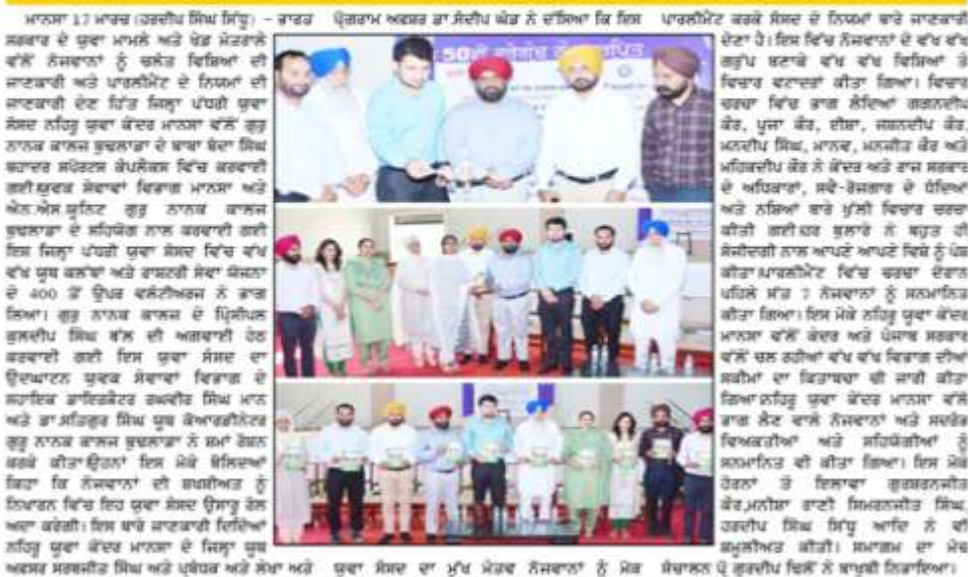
ਮਾਨਸਾ 17 ਮਾਰਚ (ਹਰਦੀਪ ਸਿੰਘ ਸਿੱਧੂ) - ਭਾਰਤ ਸਰਕਾਰ ਦੇ ਯੁਵਾ ਮਾਮਲੇ ਅਤੇ ਖੇਡ ਮੰਤਰਾਲੇ ਵੱਲੋਂ ਨੌਜਵਾਨਾਂ ਨੂੰ ਚਲੰਤ ਵਿਸ਼ਿਆਂ ਦੀ ਜਾਣਕਾਰੀ ਅਤੇ ਪਾਰਲੀਮੈਂਟ ਦੇ ਨਿਯਮਾਂ ਦੀ ਜਾਣਕਾਰੀ ਦੇਣ ਹਿੱਤ ਜ਼ਿਲ੍ਹਾ ਪੱਧਰੀ ਯੁਵਾ ਸੰਸਦ ਨਹਿਰੂ ਯੁਵਾ ਕੇਂਦਰ ਮਾਨਸਾ ਵੱਲੋਂ ਗੁਰੂ ਨਾਨਕ ਕਾਲਜ ਬੁਢਲਾਡਾ ਦੇ ਬਾਬਾ ਬੋਤਾ ਸਿੰਘ ਬਹਾਦਰ ਸਪੋਰਟਸ ਕੰਪਲੈਕਸ ਵਿੱਚ ਕਰਵਾਈ ਗਈ।ਯੁਵਕ ਸੇਵਾਵਾਂ ਵਿਭਾਗ ਮਾਨਸਾ ਅਤੇ ਐਨ.ਐਸ.ਐਸ ਯੂਨਿਟ ਗੁਰੂ ਨਾਨਕ ਕਾਲਜ ਬੁਢਲਾਡਾ ਦੇ ਸਹਿਯੋਗ ਨਾਲ ਕਰਵਾਈ ਗਈ ਇਸ ਜ਼ਿਲ੍ਹਾ ਪੱਧਰੀ ਯੁਵਾ ਸੰਸਦ ਵਿੱਚ ਵੱਖ ਵੱਖ ਯੂਥ ਕਲੱਬਾਂ ਅਤੇ ਰਾਸ਼ਟਰੀ ਸੇਵਾ ਯੋਜਨਾ ਦੇ 400 ਤੋਂ ਉਪਰ ਵਲੰਟੀਅਰਜ਼ ਨੇ ਭਾਗ ਲਿਆ। ਗੁਰੂ ਨਾਨਕ ਕਾਲਜ ਦੇ ਪ੍ਰਿੰਸੀਪਲ ਕੁਲਦੀਪ ਸਿੰਘ ਬੱਲ ਦੀ ਅਗਵਾਈ ਹੇਠ ਕਰਵਾਈ ਗਈ ਇਸ ਯੁਵਾ ਸੰਸਦ ਦਾ ਉਦਘਾਟਨ ਯੁਵਕ ਸੇਵਾਵਾਂ ਵਿਭਾਗ ਦੇ ਸਹਾਇਕ ਡਾਇਰੈਕਟਰ ਰਘਵੀਰ ਸਿੰਘ ਮਾਨ ਅਤੇ ਡਾ.ਸਤਿਗੁਰ ਸਿੰਘ ਯੂਥ ਕੋਆਰਡੀਨੇਟਰ ਗੁਰੂ ਨਾਨਕ ਕਾਲਜ ਬੁਢਲਾਡਾ ਨੇ ਸ਼ਮਾਂ ਰੋਸ਼ਨ ਕਰਕੇ ਕੀਤਾ।ਉਹਨਾਂ ਇਸ ਮੌਕੇ ਬੋਲਦਿਆਂ ਕਿਹਾ ਕਿ ਨੌਜਵਾਨਾਂ ਦੀ ਸ਼ਖਸੀਅਤ ਨੂੰ ਨਿਖਾਰਨ ਵਿੱਚ ਇਹ ਯੁਵਾ ਸੰਸਦ ਉਸਾਰੂ ਰੋਲ ਅਦਾ ਕਰੇਗੀ। ਇਸ ਬਾਰੇ ਜਾਣਕਾਰੀ ਦਿੰਦਿਆਂ ਨਹਿਰੂ ਯੁਵਾ ਕੇਂਦਰ ਮਾਨਸਾ ਦੇ ਜ਼ਿਲ੍ਹਾ ਯੂਥ ਅਫਸਰ ਸਰਬਜੀਤ ਸਿੰਘ ਅਤੇ ਪ੍ਰੋਗਰਾਮ ਅਫਸਰ ਡਾ.ਸੰਦੀਪ ਘੰਡ ਨੇ ਦੱਸਿਆ ਕਿ ਇਸ ਯੁਵਾ ਸੰਸਦ ਦਾ ਮੁੱਖ ਮੰਤਵ ਨੌਜਵਾਨਾਂ ਨੂੰ ਮੌਕ ਪਾਰਲੀਮੈਂਟ ਕਰਕੇ ਸੰਸਦ ਦੇ ਨਿਯਮਾਂ ਬਾਰੇ ਜਾਣਕਾਰੀ ਦੇਣਾ ਹੈ। ਇਸ ਵਿੱਚ ਨੌਜਵਾਨਾਂ ਦੇ ਵੱਖ ਵੱਖ ਗਰੁੱਪ ਬਣਾਕੇ ਵੱਖ ਵੱਖ ਵਿਸ਼ਿਆਂ ਤੇ ਵਿਚਾਰ ਵਟਾਂਦਰਾ ਕੀਤਾ ਗਿਆ। ਵਿਚਾਰ ਚਰਚਾ ਵਿੱਚ ਭਾਗ ਲੈਂਦਿਆਂ ਗਗਨਦੀਪ ਕੌਰ, ਪੂਜਾ ਕੌਰ, ਦੀਸ਼ਾ, ਜਸ਼ਨਦੀਪ ਕੌਰ, ਮਨਦੀਪ ਸਿੰਘ, ਮਾਨਵ, ਮਨਜੀਤ ਕੌਰ ਅਤੇ ਮਹਿਕਦੀਪ ਕੌਰ ਨੇ ਕੇਂਦਰ ਅਤੇ ਰਾਜ ਸਰਕਾਰ ਦੇ ਅਧਿਕਾਰਾਂ, ਸਵੈ-ਰੁਜ਼ਗਾਰ ਦੇ ਧੰਦਿਆਂ ਅਤੇ ਨਸ਼ਿਆਂ ਬਾਰੇ ਖੁੱਲੀ ਵਿਚਾਰ ਚਰਚਾ ਕੀਤੀ ਗਈ।ਹਰ ਬੁਲਾਰੇ ਨੇ ਬਹੁਤ ਹੀ ਸੰਜੀਦਗੀ ਨਾਲ ਆਪਣੇ ਆਪਣੇ ਵਿਚਾਰ ਨੂੰ ਪੇਸ਼ ਕੀਤਾ।ਪਾਰਲੀਮੈਂਟ ਵਿੱਚ ਚਰਚਾ ਦੌਰਾਨ ਪਹਿਲੇ ਸੱਤ 7 ਨੌਜਵਾਨਾਂ ਨੂੰ ਸਨਮਾਨਿਤ ਕੀਤਾ ਗਿਆ। ਇਸ ਮੌਕੇ ਨਹਿਰੂ ਯੁਵਾ ਕੇਂਦਰ ਮਾਨਸਾ ਵੱਲੋਂ ਕੇਂਦਰ ਅਤੇ ਪੰਜਾਬ ਸਰਕਾਰ ਵੱਲੋਂ ਚਲ ਰਹੀਆਂ ਵੱਖ ਵੱਖ ਵਿਭਾਗ ਦੀਆਂ ਸਕੀਮਾਂ ਦਾ ਕਿਤਾਬਚਾ ਵੀ ਜਾਰੀ ਕੀਤਾ ਗਿਆ।ਨਹਿਰੂ ਯੁਵਾ ਕੇਂਦਰ ਮਾਨਸਾ ਵੱਲੋਂ ਭਾਗ ਲੈਣ ਵਾਲੇ ਨੌਜਵਾਨਾਂ ਅਤੇ ਸਦਰੰਭ ਵਿਅਕਤੀਆਂ ਅਤੇ ਸਹਿਯੋਗੀਆਂ ਨੂੰ ਸਨਮਾਨਿਤ ਵੀ ਕੀਤਾ ਗਿਆ। ਇਸ ਮੌਕੇ ਹੋਰਨਾਂ ਤੋਂ ਇਲਾਵਾ ਗੁਰਬਖਸ਼ੀਸ਼ ਕੌਰ,ਮਨੀਸ਼ਾ ਰਾਣੀ ਸਿਮਰਨਜੀਤ ਸਿੰਘ, ਹਰਦੀਪ ਸਿੰਘ ਸਿੱਧੂ ਆਦਿ ਨੇ ਵੀ ਸ਼ਮੂਲੀਅਤ ਕੀਤੀ। ਸਮਾਗਮ ਦਾ ਮੰਚ ਸੰਚਾਲਨ ਪ੍ਰੋ.ਗੁਰਦੀਪ ਸਿੰਘ ਨੇ ਬਾਖੂਬੀ ਨਿਭਾਇਆ।

50ਵੀਂ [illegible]